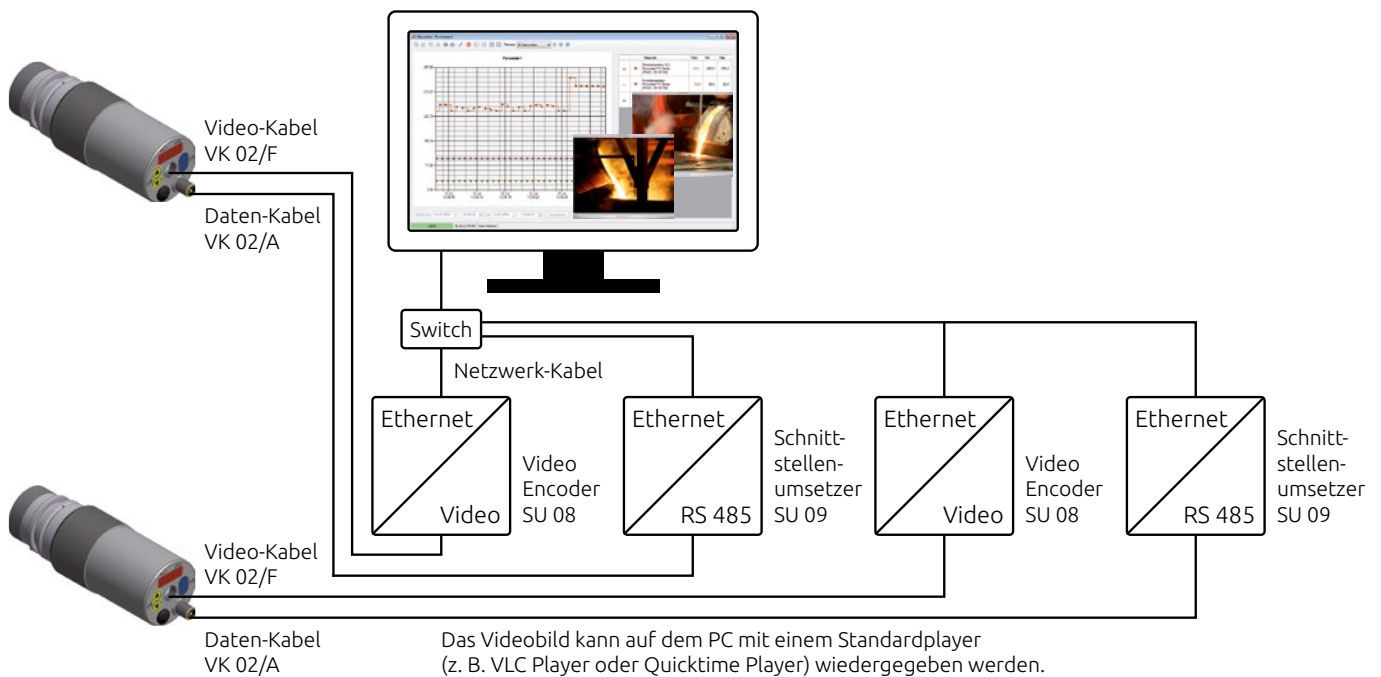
Video-Kabel
VK 02/F

Daten-Kabel
VK 02/A

Switch

Netzwerk-Kabel

Ethernet
Video

Video
Encoder
SU 08

Ethernet
RS 485

Schnittstellenumsetzer
SU 09

Ethernet
Video

Video
Encoder
SU 08

Ethernet
RS 485

Schnittstellenumsetzer
SU 09

Video-Kabel
VK 02/F

Daten-Kabel
VK 02/A

Das Videobild kann auf dem PC mit einem Standardplayer (z. B. VLC Player oder Quicktime Player) wiedergegeben werden.